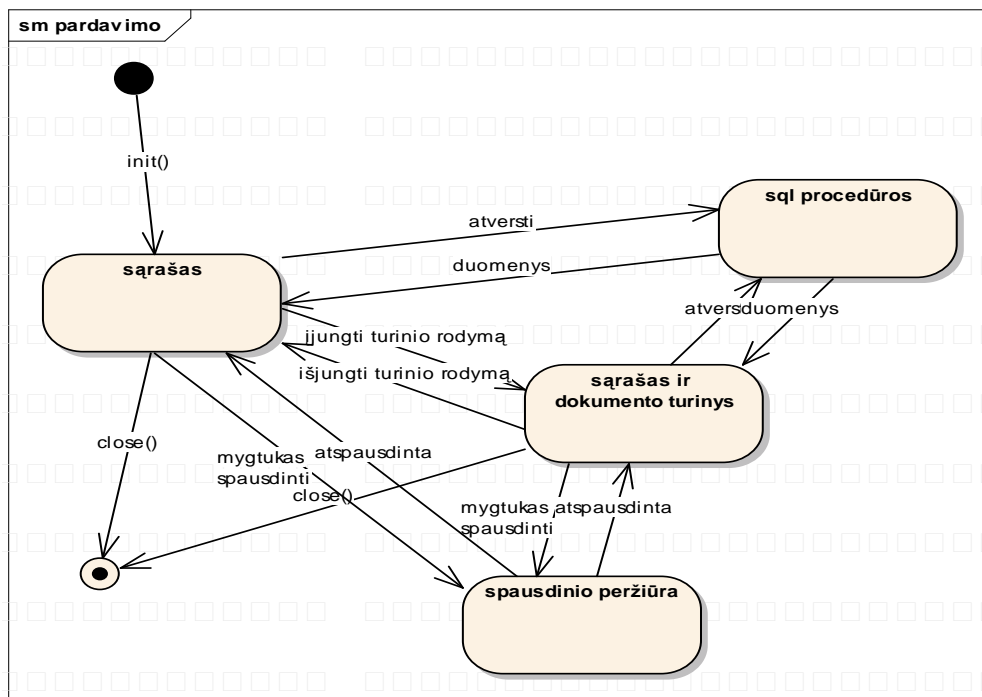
sm pardavimo

init()

sql procedūros

atversti

sąrašas

duomenys

atversduomenys

įjungti turinio rodymą

išjungti turinio rodymą

sąrašas ir dokumento turinys

close()

mygtukas spausdinti

atspausdinta

close()

mygtukas spausdinti

atspausdinta

spausdinio peržiūra